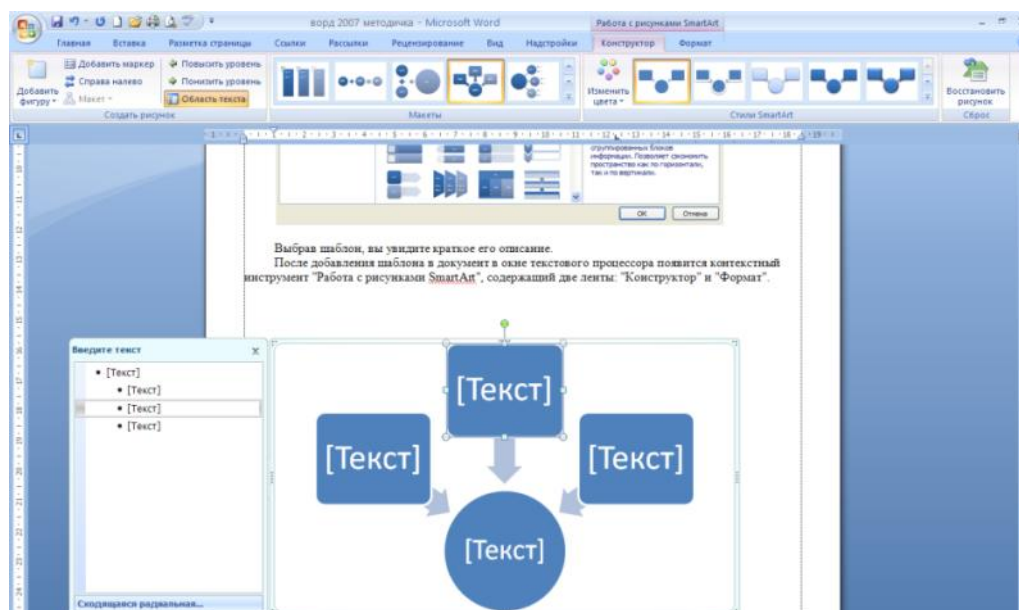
ворд 2007 методичка - Microsoft Word

Работа с рисунками SmartArt

Главная Вставка Разметка страницы Ссылки Рассылки Рецензирование Вид Надстройки Конструктор Формат

Добавить фигуру Добавить маркер Справа налево Макет Повысить уровень Понизить уровень Область текста

Создать рисунок

Макеты

Изменить цвета

Стили SmartArt

Восстановить рисунок

Сброс

сгруппированных блоков информации. Позволяет сэкономить пространство как по горизонтали, так и по вертикали.

ОК Отмена

Выбрав шаблон, вы увидите краткое его описание.

После добавления шаблона в документ в окне текстового процессора появится контекстный инструмент "Работа с рисунками SmartArt", содержащий две ленты: "Конструктор" и "Формат".

Введите текст

• [Текст]
• [Текст]
• [Текст]
• [Текст]

Сходящаяся радиальная...

[Текст]

[Текст]

[Текст]

[Текст]